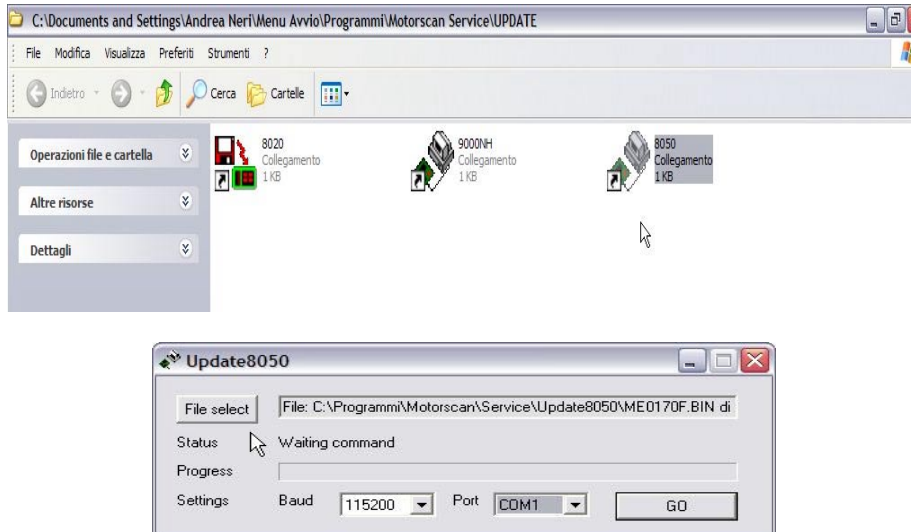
C:\Documents and Settings\Andrea Neri\Menu Avvio\Programmi\Motorscan Service\UPDATE

File Modifica Visualizza Preferiti Strumenti ?

Indietro Cerca Cartelle

Operazioni file e cartella

Altre risorse

Dettagli

8020
Collegamento
1 KB

9000NH
Collegamento
1 KB

8050
Collegamento
1 KB

Update8050

File select File: C:\Programmi\Motorscan\Service\Update8050\ME0170F.BIN di

Status Waiting command

Progress

Settings Baud 115200 Port COM1 GO